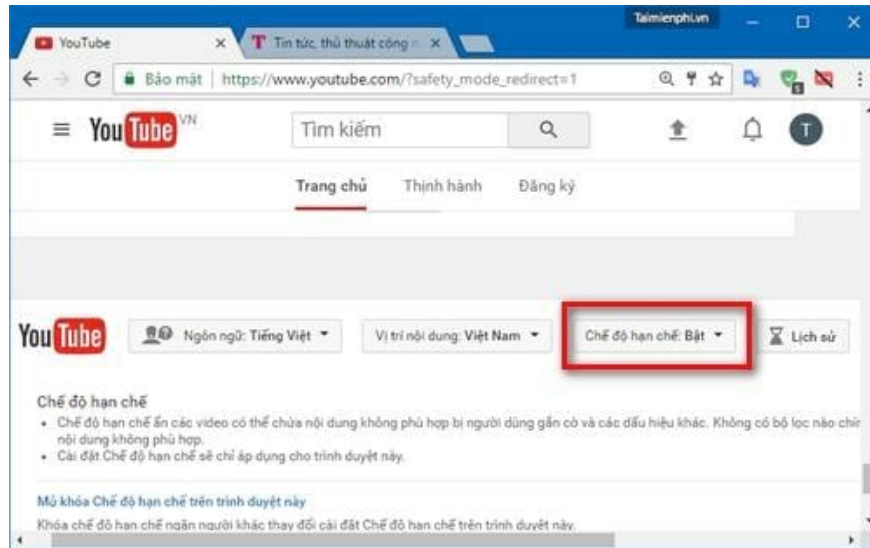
Taimienphi.vn

YouTube ×

T Tin tức, thủ thuật công n ×

Bảo mật https://www.youtube.com/?safety_mode_redirect=1

YouTube VN

Tìm kiếm

T

Trang chủ Thịnh hành Đăng ký

YouTube

Ngôn ngữ: Tiếng Việt ▼

Vị trí nội dung: Việt Nam ▼

Chế độ hạn chế: Bật ▼

Lịch sử

Chế độ hạn chế

• Chế độ hạn chế ẩn các video có thể chứa nội dung không phù hợp bị người dùng gắn cờ và các dấu hiệu khác. Không có bộ lọc nào chír nội dung không phù hợp.

• Cài đặt Chế độ hạn chế sẽ chỉ áp dụng cho trình duyệt này.

Mở khóa Chế độ hạn chế trên trình duyệt này

Khóa chế độ hạn chế ngăn người khác thay đổi cài đặt Chế độ hạn chế trên trình duyệt này.